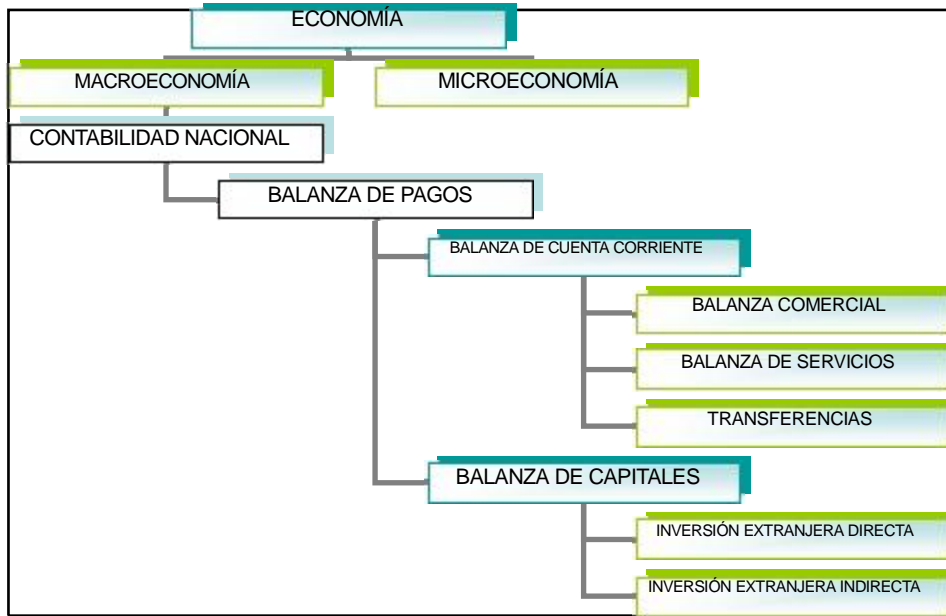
ECONOMÍA

MACROECONOMÍA

MICROECONOMÍA

CONTABILIDAD NACIONAL

BALANZA DE PAGOS

BALANZA DE CUENTA CORRIENTE

BALANZA COMERCIAL

BALANZA DE SERVICIOS

TRANSFERENCIAS

BALANZA DE CAPITALES

INVERSIÓN EXTRANJERA DIRECTA

INVERSIÓN EXTRANJERA INDIRECTA